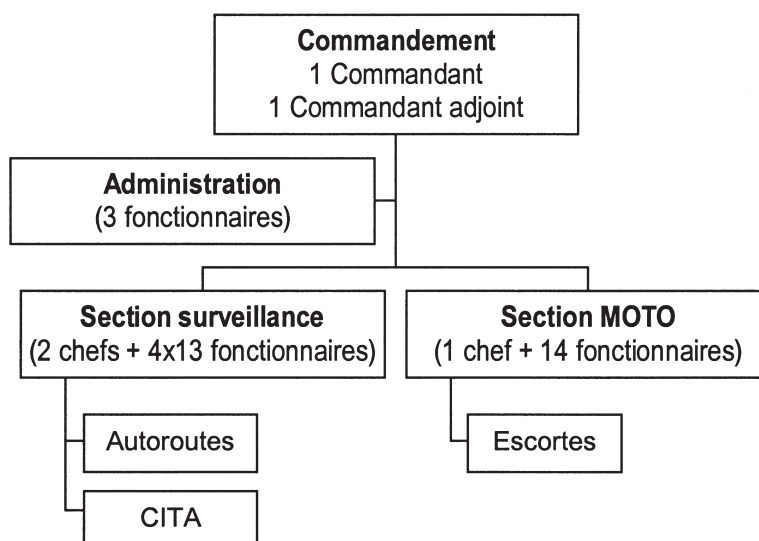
**Commandement**
1 Commandant
1 Commandant adjoint

**Administration**
(3 fonctionnaires)

**Section surveillance**
(2 chefs + 4x13 fonctionnaires)

Autoroutes

CITA

**Section MOTO**
(1 chef + 14 fonctionnaires)

Escortes